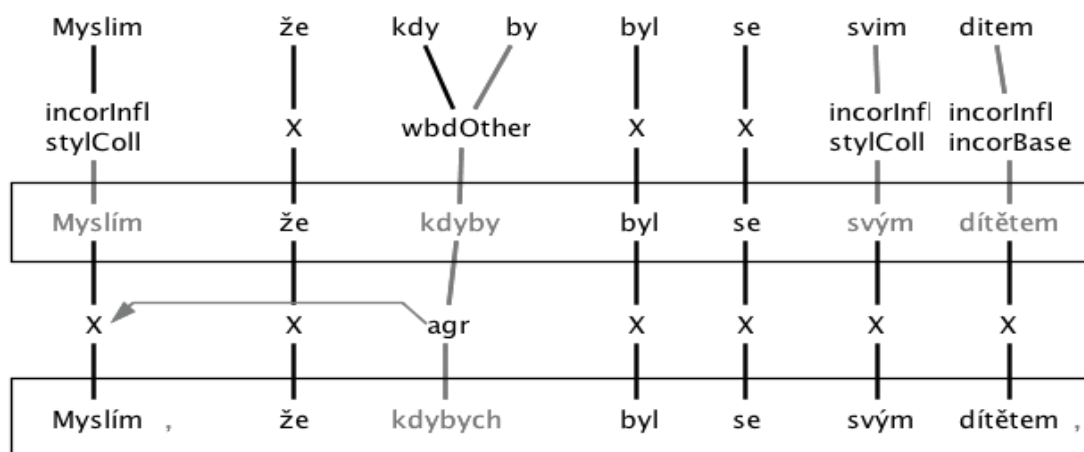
Myslim že kdy by byl se svim ditem

incorInfl stylColl | X | wbdOther | X | X | incorInfl stylColl | incorInfl incorBase

Myslím že kdyby byl se svým dítětem

X | X | agr | X | X | X | X

Myslím , že kdybych byl se svým dítětem ,